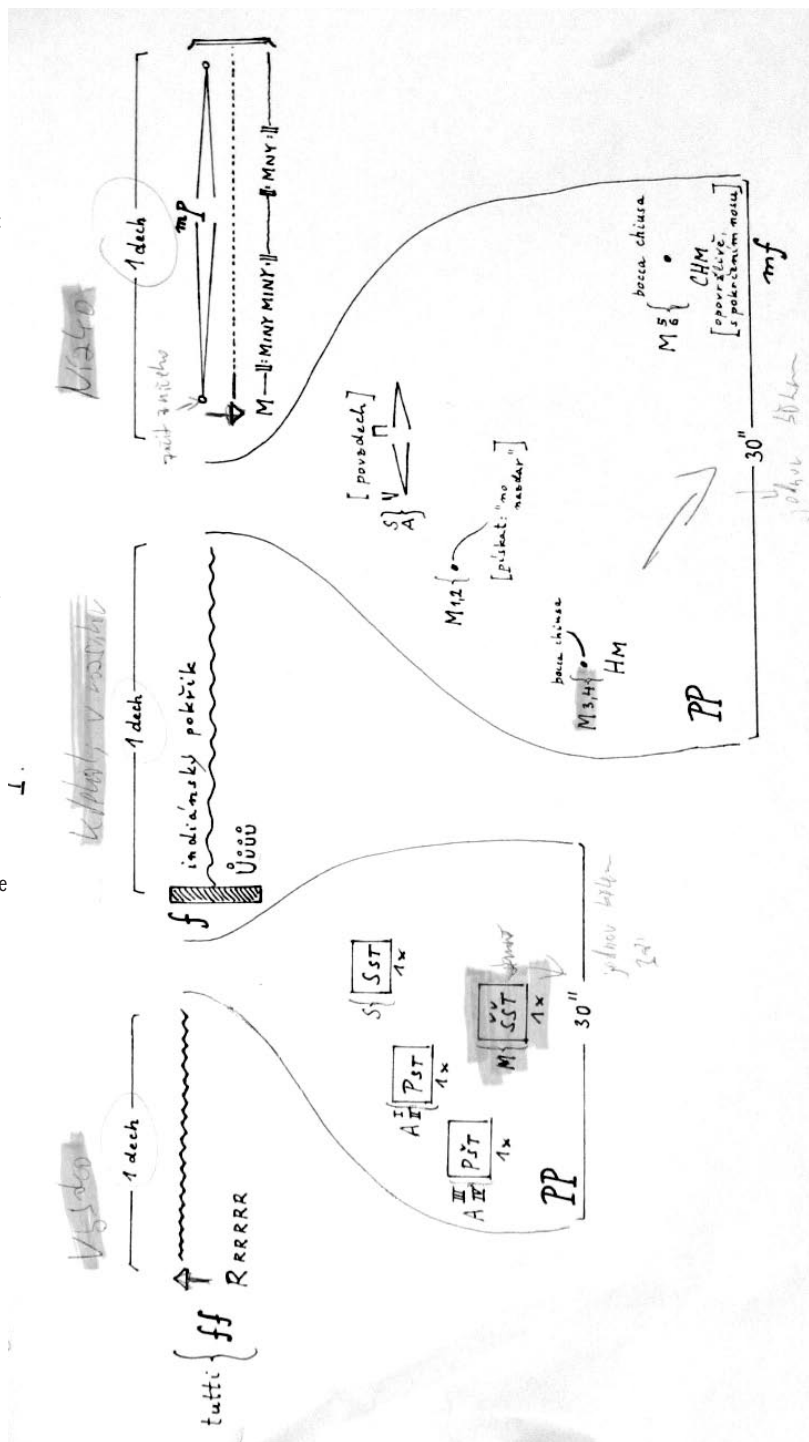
I.

Výsdo

1 dech

tutti { ff

Rrrrrr

A $\frac{III}{II}$ { PŠT 1x

A $\frac{I}{II}$ { PST 1x

S { SST 1x

M { ŠŠT 1x

pp

30"

znovu 30"

k lidnu, v rozvoji

1 dech

f

ÚÚÚÚ

indiánský pokřik

M3,4 HM

bocca chiusa

M1,2

[pískat: "na nádor"]

S A { V [povzdech]

pp

30"

znovu 30"

Výstup

1 dech

začít zničeho

mp

M — ||: MINY MINY :|| — || MNY :||

M $\frac{5}{6}$ { CHM [opovržlivě, s pokrčením nosu]

bocca chiusa

mf